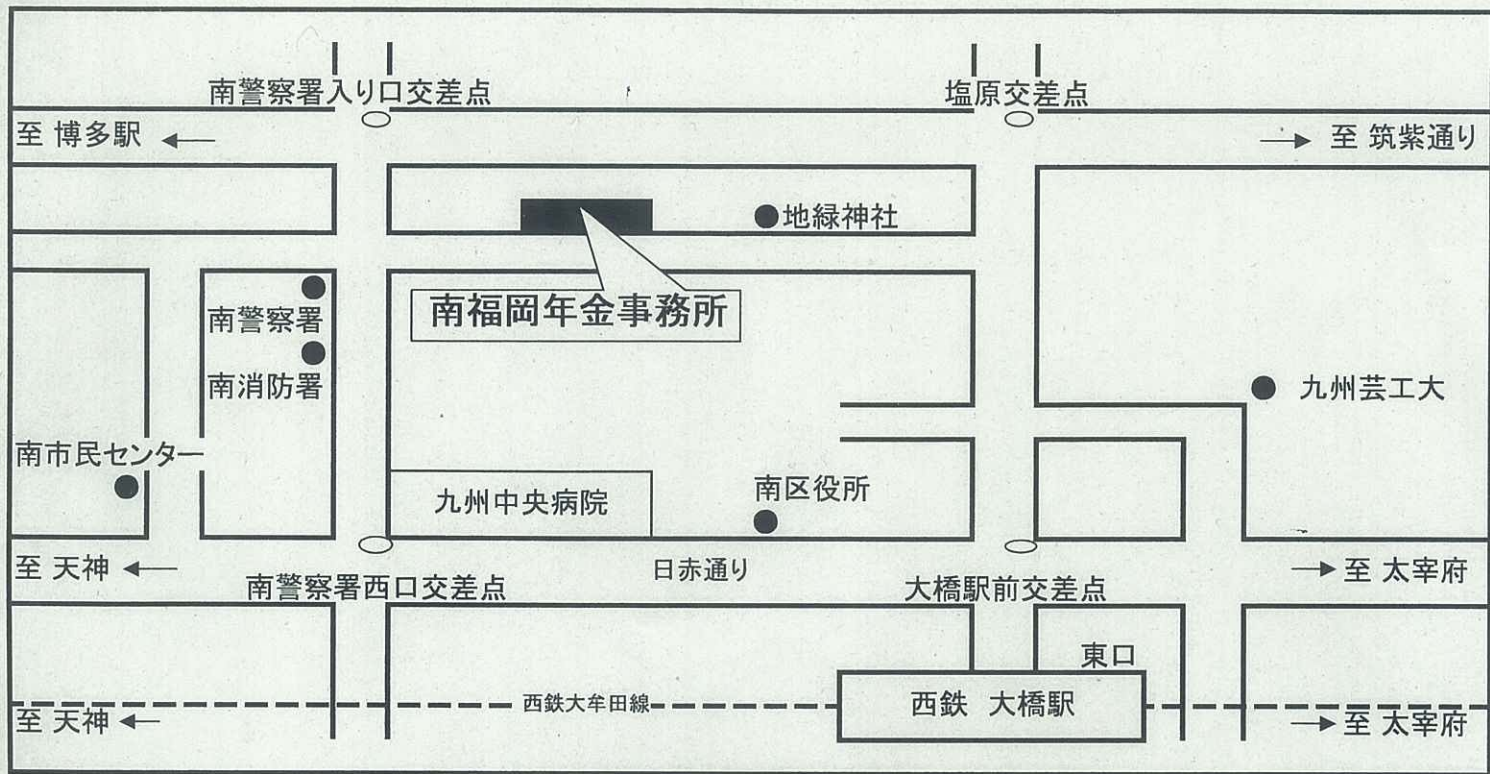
南警察署入り口交差点

塩原交差点

至 博多駅

至 筑紫通り

地緑神社

南警察署

南福岡年金事務所

南消防署

九州芸工大

南市民センター

九州中央病院

南区役所

至 天神

日赤通り

至 太宰府

南警察署西口交差点

大橋駅前交差点

東口

西鉄大牟田線

西鉄 大橋駅

至 天神

至 太宰府